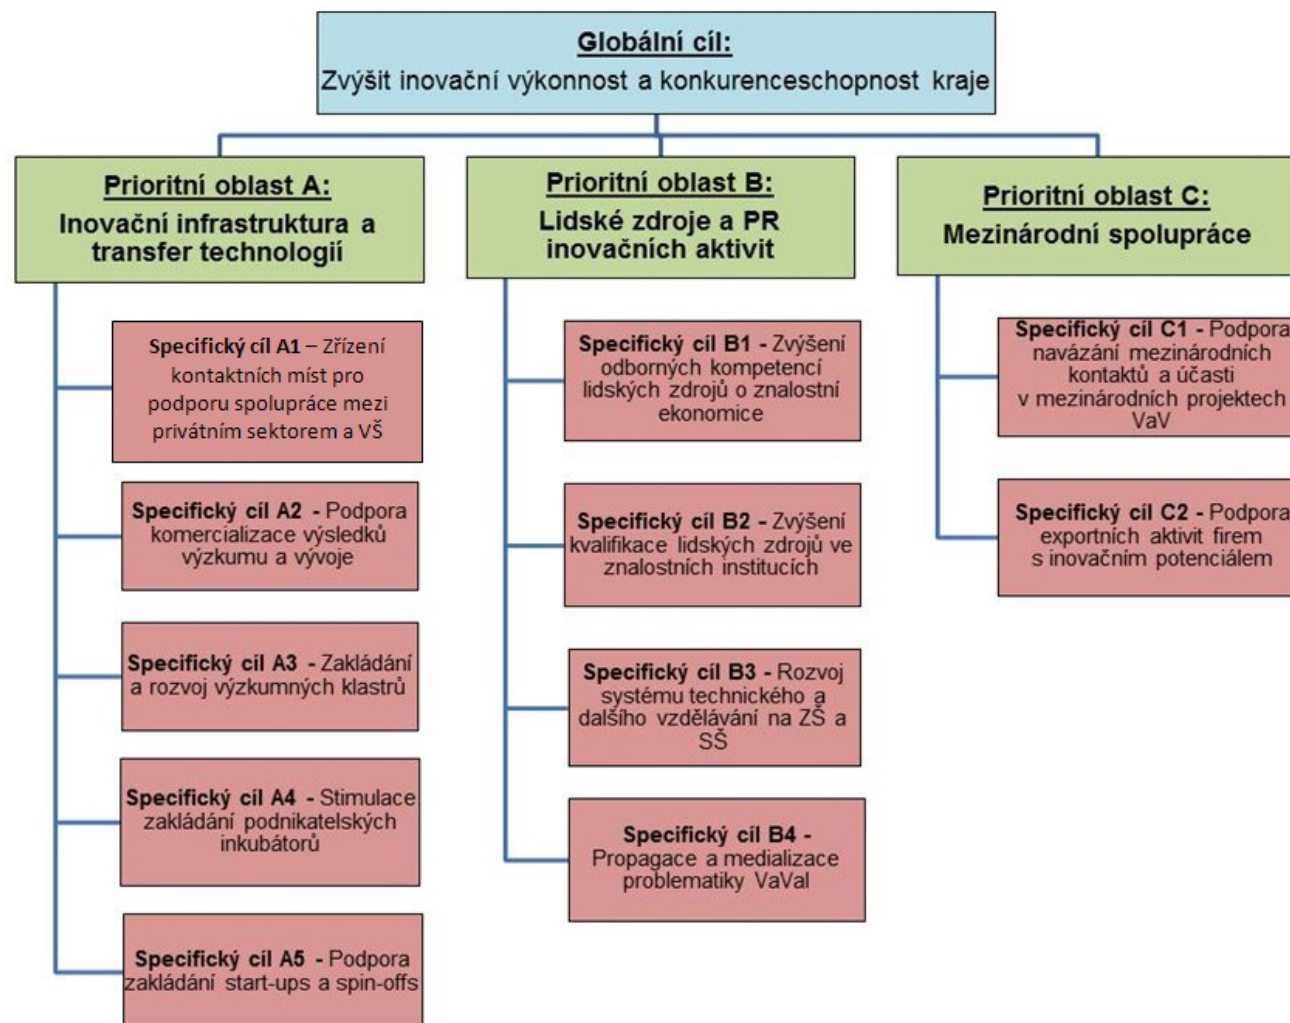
Globální cíl:
Zvýšit inovační výkonnost a konkurenceschopnost kraje

Prioritní oblast A:
Inovační infrastruktura a transfer technologií

Specifický cíl A1 – Zřízení kontaktních míst pro podporu spolupráce mezi privátním sektorem a VŠ

Specifický cíl A2 - Podpora komercializace výsledků výzkumu a vývoje

Specifický cíl A3 - Zakládání a rozvoj výzkumných klastrů

Specifický cíl A4 - Stimulace zakládání podnikatelských inkubátorů

Specifický cíl A5 - Podpora zakládání start-ups a spin-offs

Prioritní oblast B:
Lidské zdroje a PR inovačních aktivit

Specifický cíl B1 - Zvýšení odborných kompetencí lidských zdrojů o znalostní ekonomice

Specifický cíl B2 - Zvýšení kvalifikace lidských zdrojů ve znalostních institucích

Specifický cíl B3 - Rozvoj systému technického a dalšího vzdělávání na ZŠ a SŠ

Specifický cíl B4 - Propagace a medializace problematiky VaVaI

Prioritní oblast C:
Mezinárodní spolupráce

Specifický cíl C1 - Podpora navázání mezinárodních kontaktů a účasti v mezinárodních projektech VaV

Specifický cíl C2 - Podpora exportních aktivit firem s inovačním potenciálem